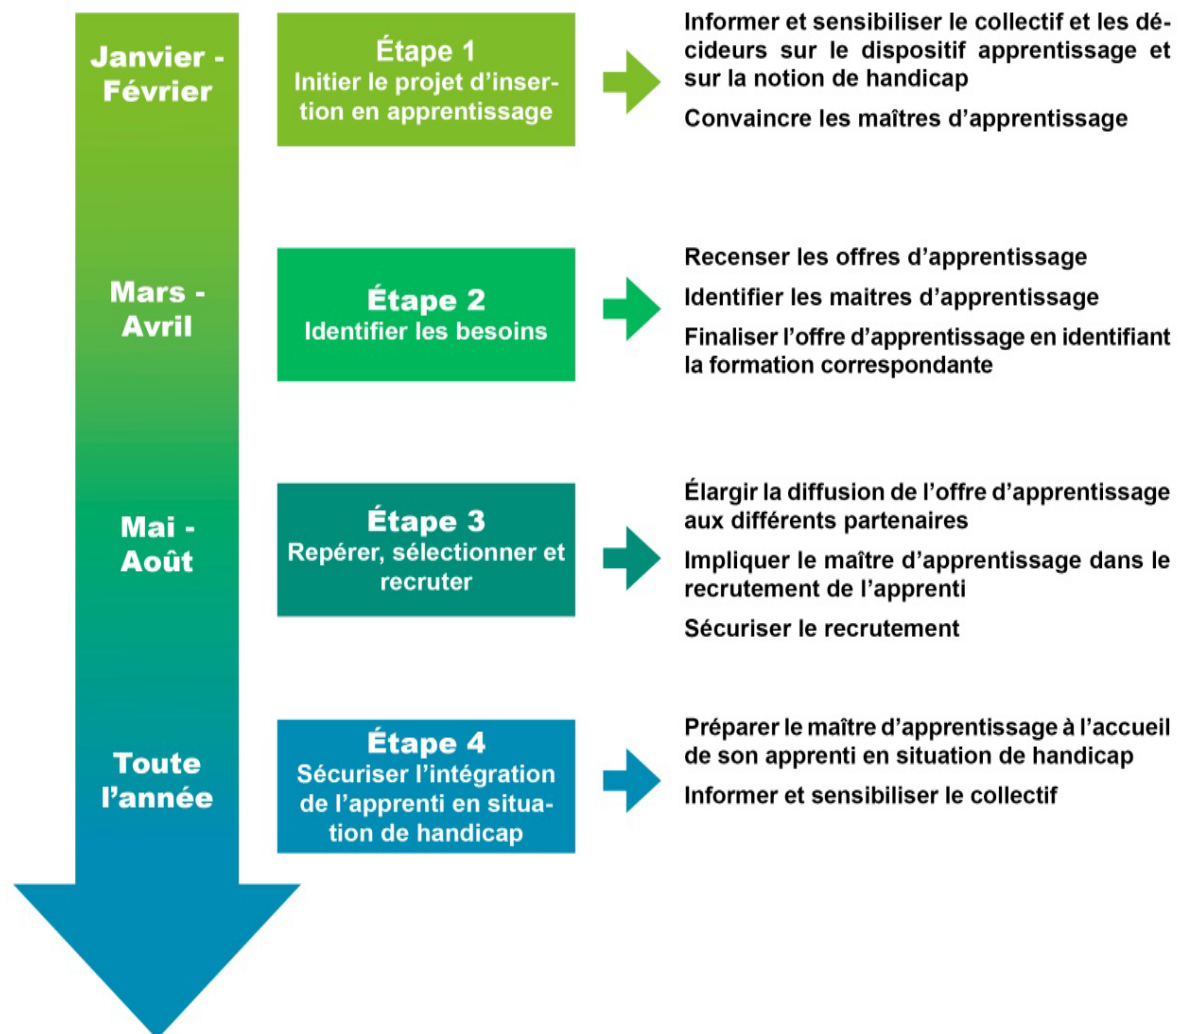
Janvier - Février

Étape 1
Initier le projet d'insertion en apprentissage

Informer et sensibiliser le collectif et les décideurs sur le dispositif apprentissage et sur la notion de handicap

Convaincre les maîtres d'apprentissage

Mars - Avril

Étape 2
Identifier les besoins

Recenser les offres d'apprentissage

Identifier les maitres d'apprentissage

Finaliser l'offre d'apprentissage en identifiant la formation correspondante

Mai - Août

Étape 3
Repérer, sélectionner et recruter

Élargir la diffusion de l'offre d'apprentissage aux différents partenaires

Impliquer le maître d'apprentissage dans le recrutement de l'apprenti

Sécuriser le recrutement

Toute l'année

Étape 4
Sécuriser l'intégration de l'apprenti en situation de handicap

Préparer le maître d'apprentissage à l'accueil de son apprenti en situation de handicap

Informer et sensibiliser le collectif